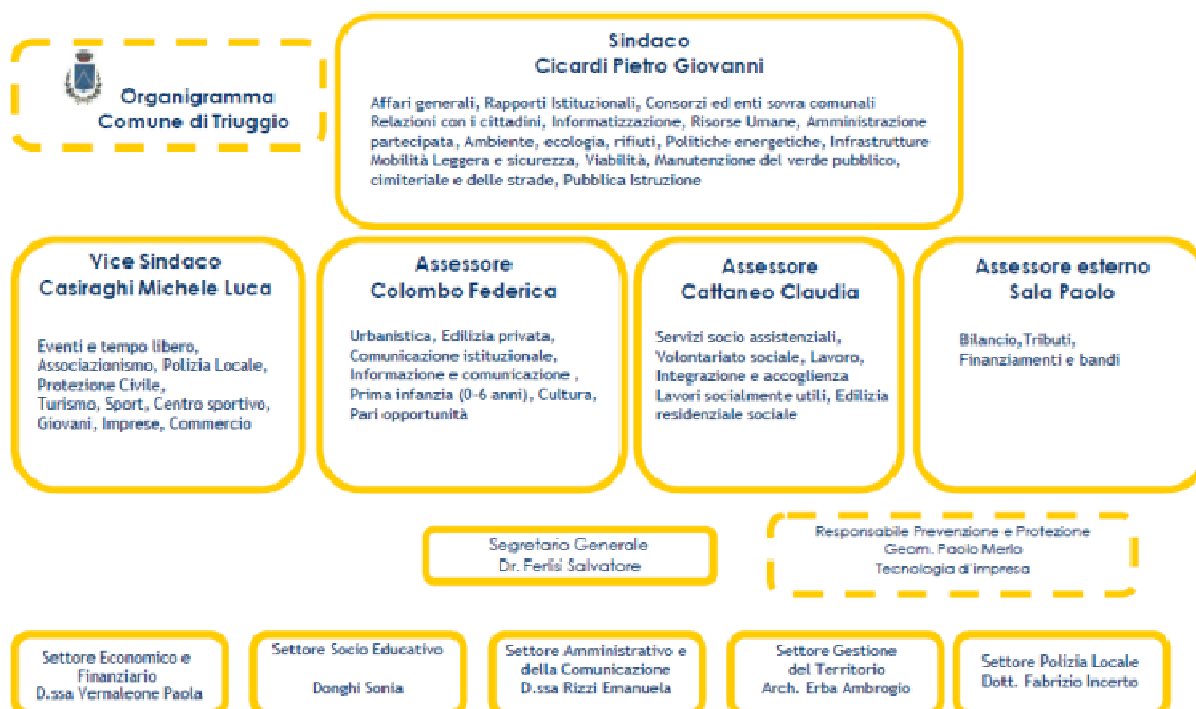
Organigramma
Comune di Triuggio

Sindaco
Cicardi Pietro Giovanni

Affari generali, Rapporti Istituzionali, Consorzi ed enti sovra comunali Relazioni con i cittadini, Informatizzazione, Risorse Umane, Amministrazione partecipata, Ambiente, ecologia, rifiuti, Politiche energetiche, Infrastrutture Mobilità Leggera e sicurezza, Viabilità, Manutenzione del verde pubblico, cimiteriale e delle strade, Pubblica Istruzione

Vice Sindaco
Casiraghi Michele Luca

Eventi e tempo libero, Associazionismo, Polizia Locale, Protezione Civile, Turismo, Sport, Centro sportivo, Giovani, Imprese, Commercio

Assessore
Colombo Federica

Urbanistica, Edilizia privata, Comunicazione istituzionale, Informazione e comunicazione , Prima infanzia (0-6 anni), Cultura, Pari opportunità

Assessore
Cattaneo Claudia

Servizi socio assistenziali, Volontariato sociale, Lavoro, Integrazione e accoglienza Lavori socialmente utili, Edilizia residenziale sociale

Assessore esterno
Sala Paolo

Bilancio,Tributi, Finanziamenti e bandi

Segretario Generale
Dr. Ferlisi Salvatore

Responsabile Prevenzione e Protezione
Geom. Paolo Merlo
Tecnologia d'impresa

Settore Economico e Finanziario
D.ssa Vernaleone Paola

Settore Socio Educativo
Donghi Sonia

Settore Amministrativo e della Comunicazione
D.ssa Rizzi Emanuela

Settore Gestione del Territorio
Arch. Erba Ambrogio

Settore Polizia Locale
Dott. Fabrizio Incerto